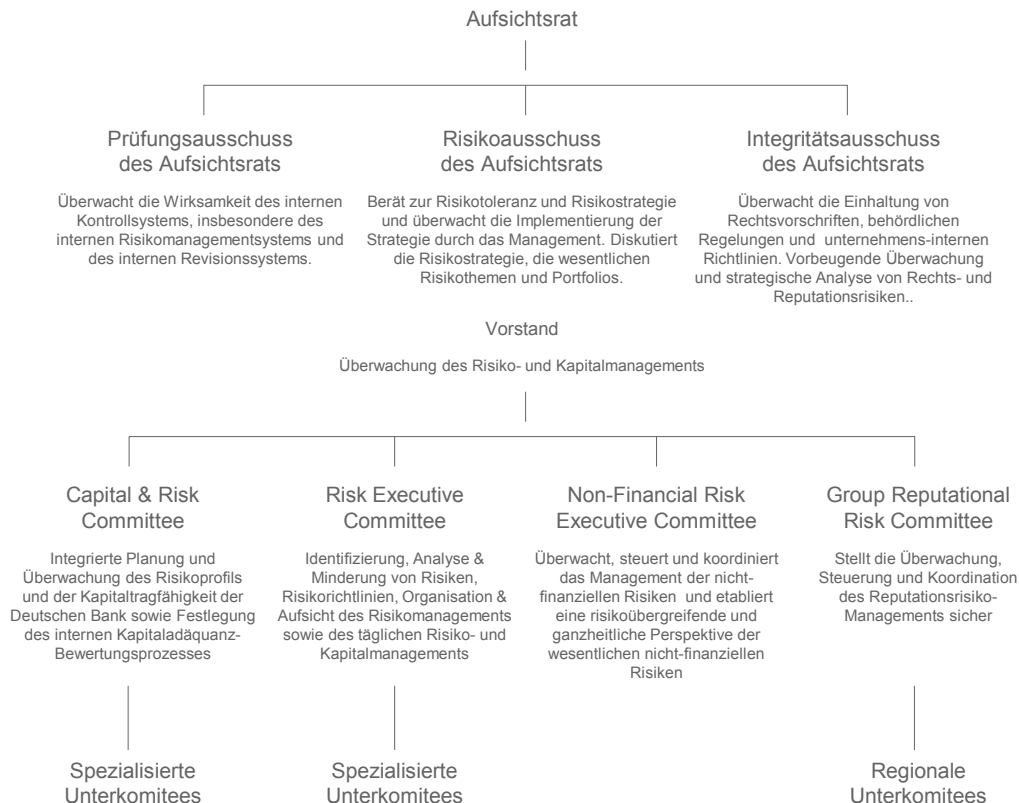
Aufsichtsrat

Prüfungsausschuss des Aufsichtsrats

Überwacht die Wirksamkeit des internen Kontrollsystems, insbesondere des internen Risikomanagementsystems und des internen Revisionssystems.

Risikoausschuss des Aufsichtsrats

Berät zur Risikotoleranz und Risikostrategie und überwacht die Implementierung der Strategie durch das Management. Diskutiert die Risikostrategie, die wesentlichen Risikothemen und Portfolios.

Integritätsausschuss des Aufsichtsrats

Überwacht die Einhaltung von Rechtsvorschriften, behördlichen Regelungen und unternehmens-internen Richtlinien. Vorbeugende Überwachung und strategische Analyse von Rechts- und Reputationsrisiken..

Vorstand

Überwachung des Risiko- und Kapitalmanagements

Capital & Risk Committee

Integrierte Planung und Überwachung des Risikoprofils und der Kapitaltragfähigkeit der Deutschen Bank sowie Festlegung des internen Kapitaladäquanz-Bewertungsprozesses

Risk Executive Committee

Identifizierung, Analyse & Minderung von Risiken, Risikorichtlinien, Organisation & Aufsicht des Risikomanagements sowie des täglichen Risiko- und Kapitalmanagements

Non-Financial Risk Executive Committee

Überwacht, steuert und koordiniert das Management der nicht-finanziellen Risiken und etabliert eine risikoübergreifende und ganzheitliche Perspektive der wesentlichen nicht-finanziellen Risiken

Group Reputational Risk Committee

Stellt die Überwachung, Steuerung und Koordination des Reputationsrisiko-Managements sicher

Spezialisierte Unterkomitees

Spezialisierte Unterkomitees

Regionale Unterkomitees